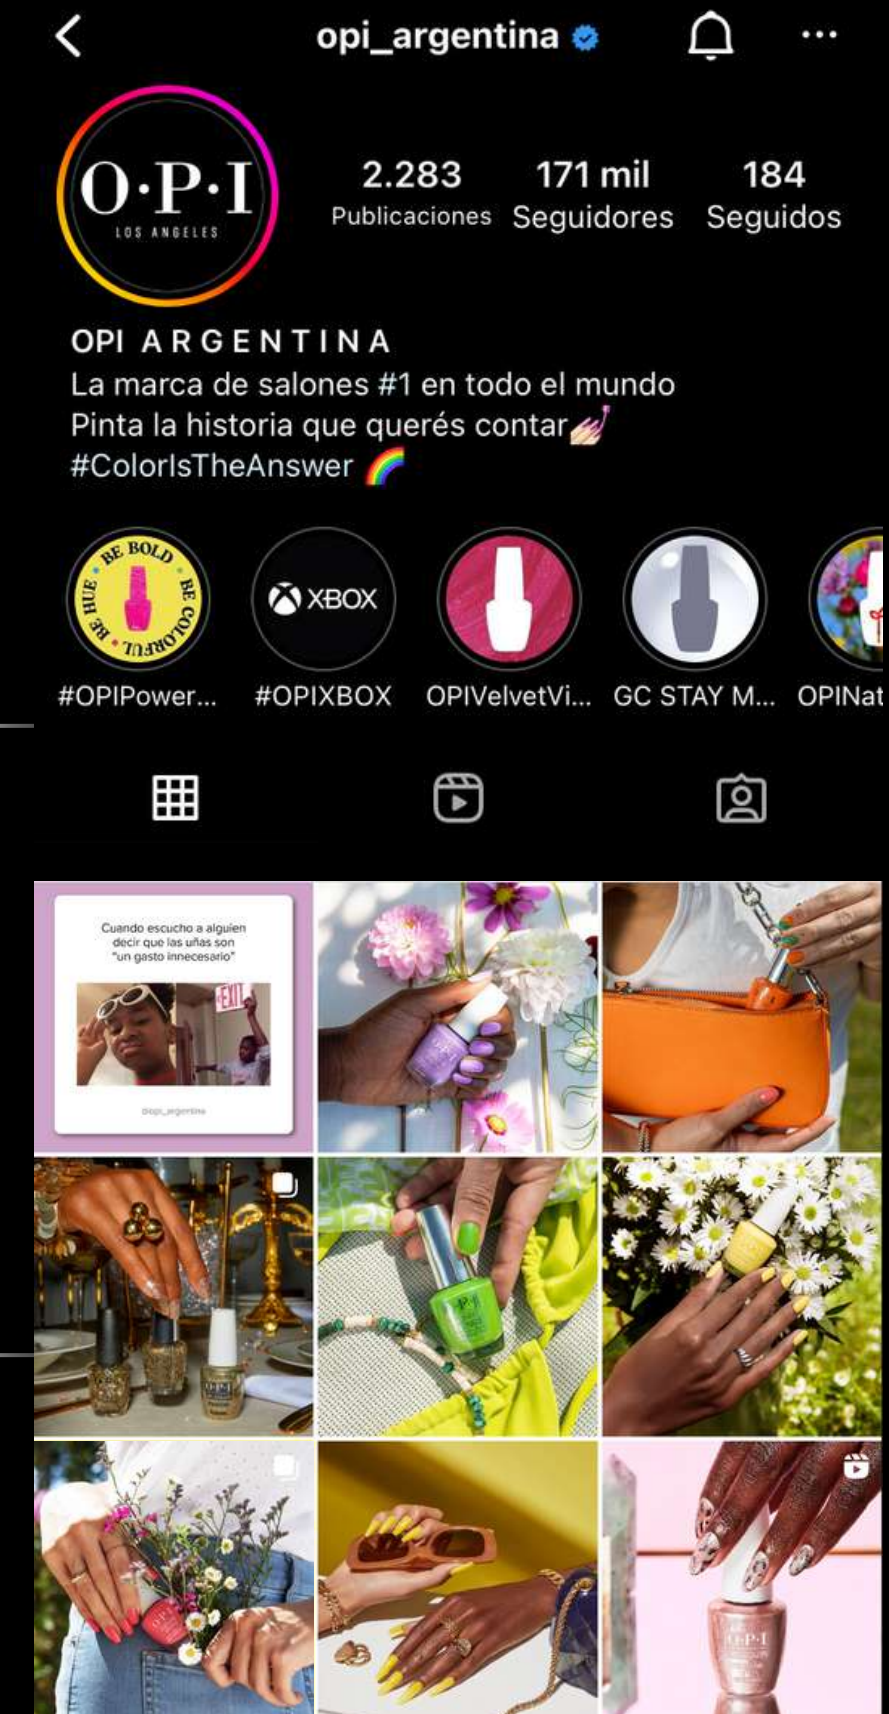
opi_argentina

O·P·I
LOS ANGELES

2.283
Publicaciones

171 mil
Seguidores

184
Seguidos

OPI ARGENTINA
La marca de salones #1 en todo el mundo
Pinta la historia que querés contar💅
#ColorIsTheAnswer 🌈

BE BOLD BE COLORFUL BE HUE
#OPIPower...

XBOX
#OPIXBOX

OPIVelvetVi...

GC STAY M...

OPINat

Cuando escucho a alguien decir que las uñas son "un gasto innecesario"
EXIT
@opi_argentina